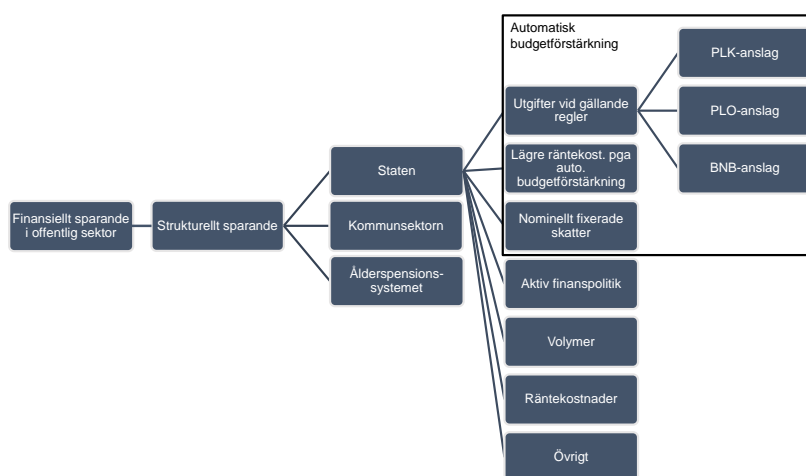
Finansiellt sparande i offentlig sektor

Strukturellt sparande

Staten

Kommunsektorn

Ålderspensions-systemet

Automatisk budgetförstärkning

Utgifter vid gällande regler

Lägre räntekost. pga auto. budgetförstärkning

Nominellt fixerade skatter

PLK-anslag

PLO-anslag

BNB-anslag

Aktiv finanspolitik

Volymer

Räntekostnader

Övrigt